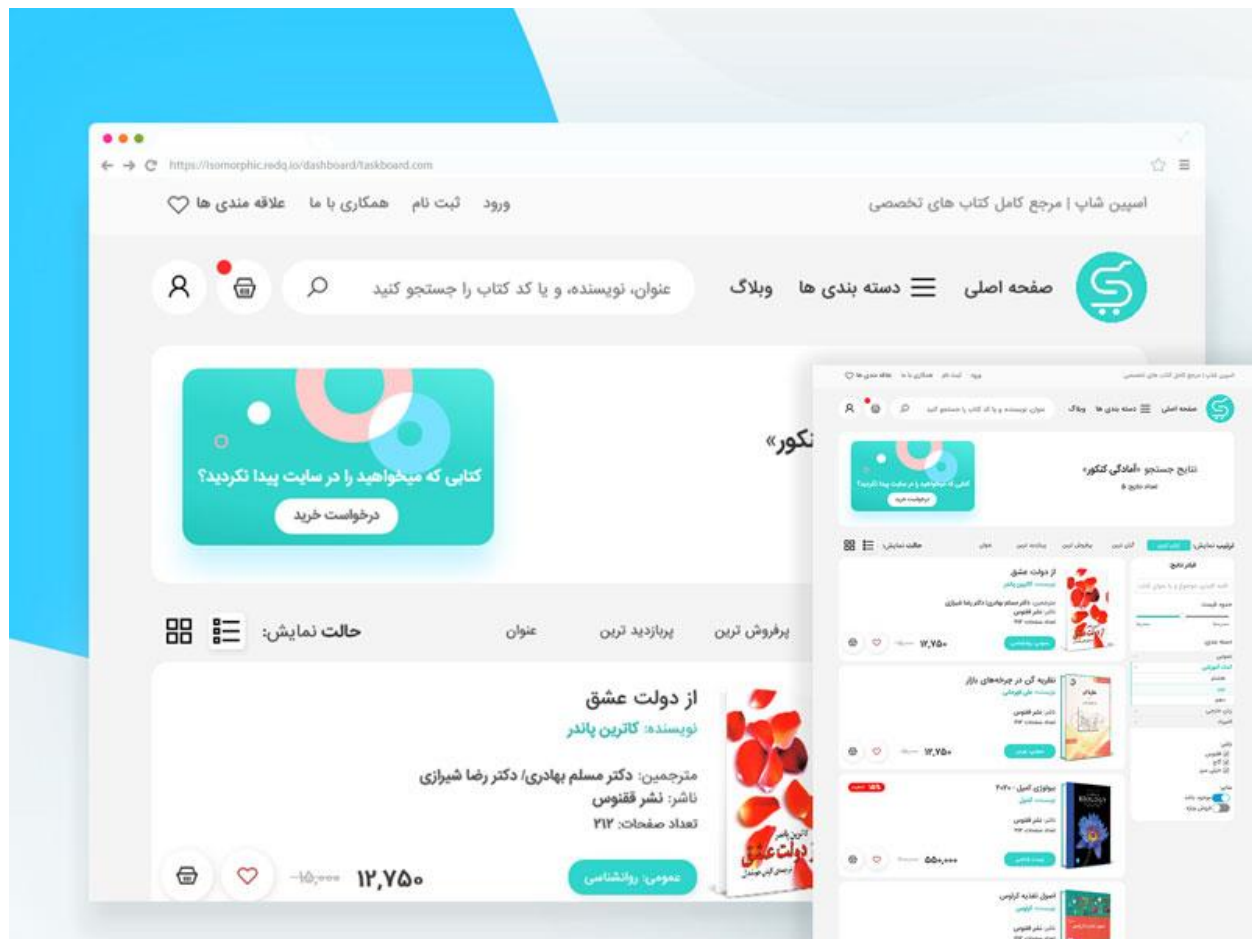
https://isomorphic.redq.io/dashboard/taskboard.com

اسپین شاپ | مرجع کامل کتاب های تخصصی

ورود ثبت نام همکاری با ما علاقه مندی ها

صفحه اصلی دسته بندی ها وبلاگ

عنوان، نویسنده، و یا کد کتاب را جستجو کنید

نکور»

کتابی که میخواهید را در سایت پیدا نکردید؟

درخواست خرید

پرفروش ترین پربازدید ترین عنوان حالت نمایش:

از دولت عشق

نویسنده: کاترین پاندر

مترجمین: دکتر مسلم بهادری/ دکتر رضا شیرازی

ناشر: نشر ققنوس

تعداد صفحات: ۲۱۲

عمومی: روانشناسی

~~۱۵,۰۰۰~~ ۱۲,۷۵۰

نتایج جستجو «آمادگی کنکور»

نظریه گن در چرخه‌های بازار

بیولوژی کمپل - ۲۰۲۰

اصول تغذیه کراوس

۱۲,۷۵۰

۵۵۰,۰۰۰